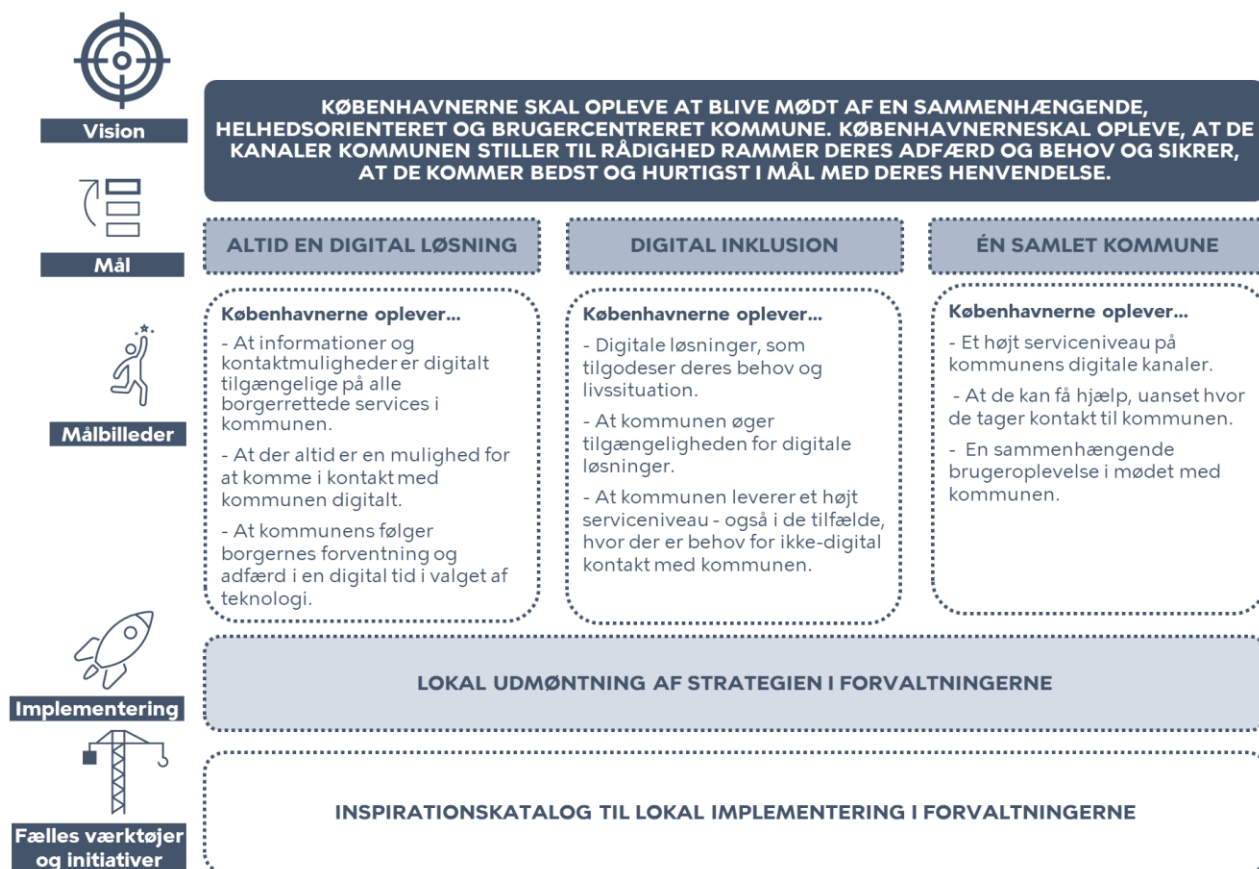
Vision

KØBENHAVNERNE SKAL OPLEVE AT BLIVE MØDT AF EN SAMMENHÆNGENDE, HELHEDSORIENTERET OG BRUGERCENTRERET KOMMUNE. KØBENHAVNERNESKAL OPLEVE, AT DE KANALER KOMMUNEN STILLER TIL RÅDIGHED RAMMER DERES ADFÆRD OG BEHOV OG SIKRER, AT DE KOMMER BEDST OG HURTIGST I MÅL MED DERES HENVENDELSE.

Mål

ALTID EN DIGITAL LØSNING

DIGITAL INKLUSION

ÉN SAMLET KOMMUNE

Målbilleder

Københavnerne oplever...

- At informationer og kontaktmuligheder er digitalt tilgængelige på alle borgerrettede services i kommunen.

- At der altid er en mulighed for at komme i kontakt med kommunen digitalt.

- At kommunens følger borgernes forventning og adfærd i en digital tid i valget af teknologi.

Københavnerne oplever...

- Digitale løsninger, som tilgodeser deres behov og livssituation.

- At kommunen øger tilgængeligheden for digitale løsninger.

- At kommunen leverer et højt serviceniveau - også i de tilfælde, hvor der er behov for ikke-digital kontakt med kommunen.

Københavnerne oplever...

- Et højt serviceniveau på kommunens digitale kanaler.

- At de kan få hjælp, uanset hvor de tager kontakt til kommunen.

- En sammenhængende brugeroplevelse i mødet med kommunen.

Implementering

LOKAL UDMØNTNING AF STRATEGIEN I FORVALTNINGERNE

Fælles værktøjer og initiativer

INSPIRATIONSKATALOG TIL LOKAL IMPLEMENTERING I FORVALTNINGERNE